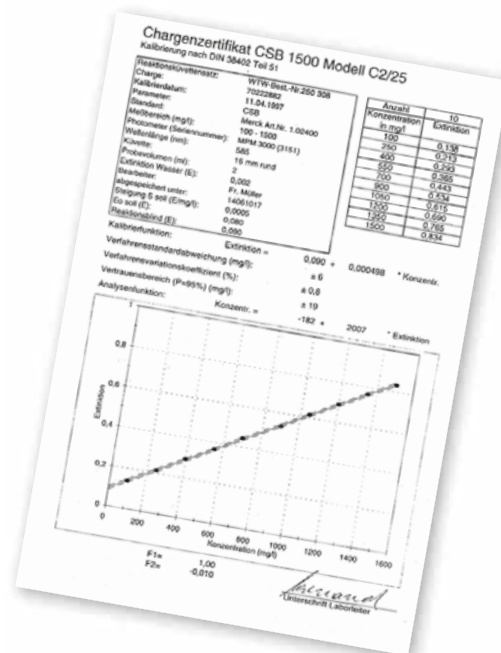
Chargenzertifikat CSB 1500 Modell C2/25

Kalibrierung nach DIN 38402 Teil 51

| | |
|---|---|
| Reaktionsküvettensatz: | WTW-Best.-Nr.250 308 |
| Charge: | 70222882 |
| Kalibrierdatum: | 11.04.1997 |
| Parameter: | CSB |
| Standard: | Merck Art.Nr. 1.02400 |
| Meßbereich (mg/l): | 100 - 1500 |
| Photometer (Seriennummer): | MPM 3000 (3151) |
| Wellenlänge (nm): | 585 |
| Küvette: | 16 mm rund |
| Probevolumen (ml): | 2 |
| Extinktion Wasser (E): | 0,002 |
| Bearbeiter: | Fr. Müller |
| abgespeichert unter: | 14061017 |
| Steigung S soll (E/mg/l): | 0,0005 |
| Eo soll (E): | 0,080 |
| Reaktionsblind (E): | 0,090 |

| Anzahl | 10 |
|---|---|
| Konzentration in mg/l | Extinktion |
| 100 | |
| 250 | 0,138 |
| 400 | 0,213 |
| 500 | 0,293 |
| 700 | 0,365 |
| 800 | 0,443 |
| 1050 | 0,534 |
| 1150 | 0,615 |
| 1350 | 0,690 |
| 1500 | 0,765 |
| | 0,834 |

Kalibrierfunktion: Extinktion = 0,090 + 0,000498 * Konzentr.

Verfahrensstandardabweichung (mg/l): ± 6

Verfahrensvariationskoeffizient (%): ± 0,8

Vertrauensbereich (P=95%) (mg/l): ± 19

Analysenfunktion: Konzentr. = -182 + 2007 * Extinktion

1
0,8
0,6
0,4
0,2
0
Extinktion
200 400 600 800 1000 1200 1400 1600
Konzentration (mg/l)

F1= 1,00
F2= -0,010

Unterschrift Laborleiter